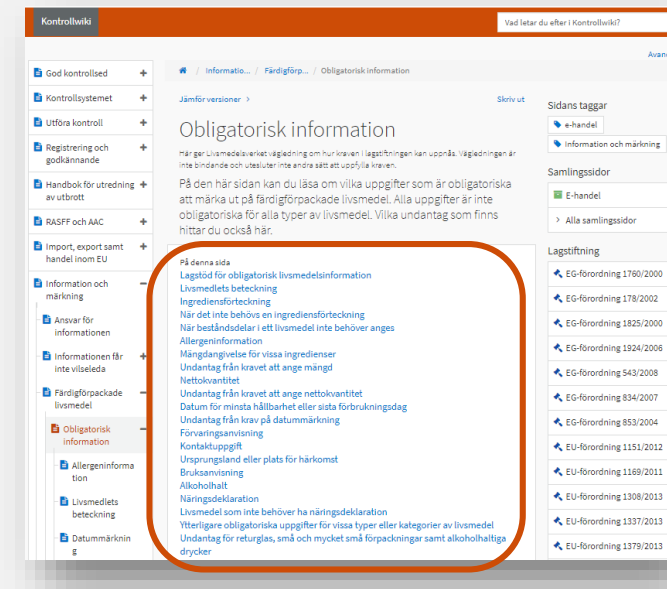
Kontrollwiki

Vad letar du efter i Kontrollwiki?

Avan

God kontrollsed +
Kontrollsystemet +
Utföra kontroll +
Registrering och godkännande +
Handbok för utredning av utbrott +
RASFF och AAC +
Import, export samt handel inom EU +
Information och märkning −
Ansvar för informationen
Informationen får inte vilseleda +
Färdigförpackade livsmedel −
Obligatorisk information −
Allergeninformation
Livsmedlets beteckning
Datummärkning

Informatio... / Färdigförp... / Obligatorisk information

Jämför versioner ›

Skriv ut

# Obligatorisk information

Här ger Livsmedelsverket vägledning om hur kraven i lagstiftningen kan uppnås. Vägledningen är inte bindande och utesluter inte andra sätt att uppfylla kraven.

På den här sidan kan du läsa om vilka uppgifter som är obligatoriska att märka ut på färdigförpackade livsmedel. Alla uppgifter är inte obligatoriska för alla typer av livsmedel. Vilka undantag som finns hittar du också här.

På denna sida
Lagstöd för obligatorisk livsmedelsinformation
Livsmedlets beteckning
Ingrediensförteckning
När det inte behövs en ingrediensförteckning
När beståndsdelar i ett livsmedel inte behöver anges
Allergeninformation
Mängdangivelse för vissa ingredienser
Undantag från kravet att ange mängd
Nettokvantitet
Undantag från kravet att ange nettokvantitet
Datum för minsta hållbarhet eller sista förbrukningsdag
Undantag från krav på datummärkning
Förvaringsanvisning
Kontaktuppgift
Ursprungsland eller plats för härkomst
Bruksanvisning
Alkoholhalt
Näringsdeklaration
Livsmedel som inte behöver ha näringsdeklaration
Ytterligare obligatoriska uppgifter för vissa typer eller kategorier av livsmedel
Undantag för returglas, små och mycket små förpackningar samt alkoholhaltiga drycker

Sidans taggar
e-handel
Information och märkning

Samlingssidor
E-handel
› Alla samlingssidor

Lagstiftning
EG-förordning 1760/2000
EG-förordning 178/2002
EG-förordning 1825/2000
EG-förordning 1924/2006
EG-förordning 543/2008
EG-förordning 834/2007
EG-förordning 853/2004
EU-förordning 1151/2012
EU-förordning 1169/2011
EU-förordning 1308/2013
EU-förordning 1337/2013
EU-förordning 1379/2013